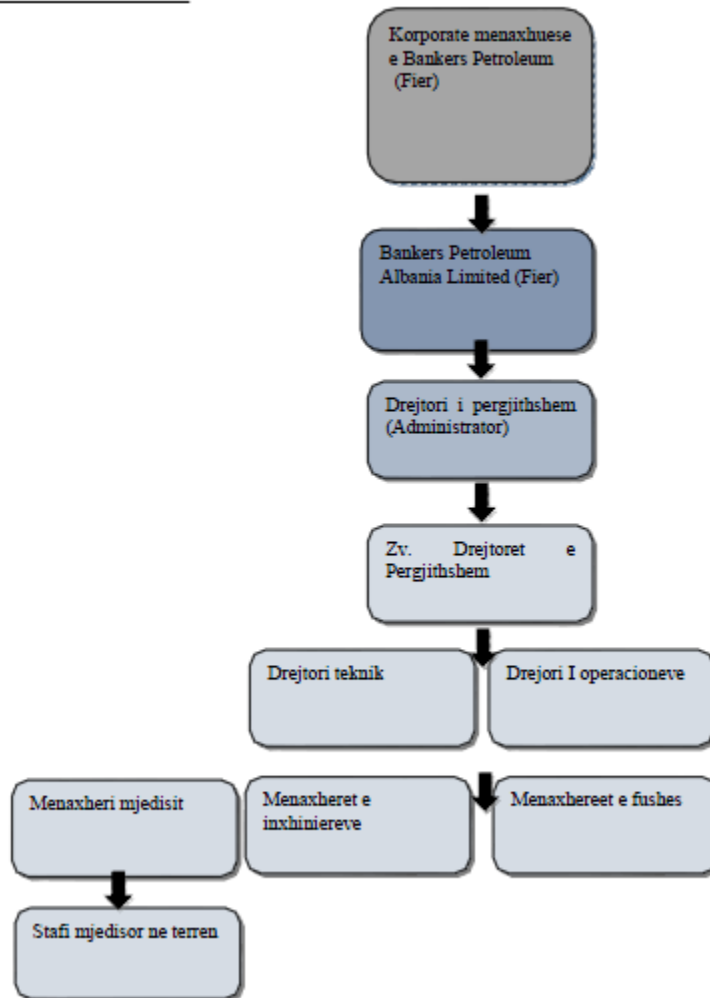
Korporate menaxhuese e Bankers Petroleum (Fier)

Bankers Petroleum Albania Limited (Fier)

Drejtori i pergjithshem (Administrator)

Zv. Drejtoret e Pergjithshem

Drejtori teknik

Drejori I operacioneve

Menaxheri mjedisit

Menaxheret e inxhiniereve

Menaxhereet e fushes

Stafi mjedisor ne terren